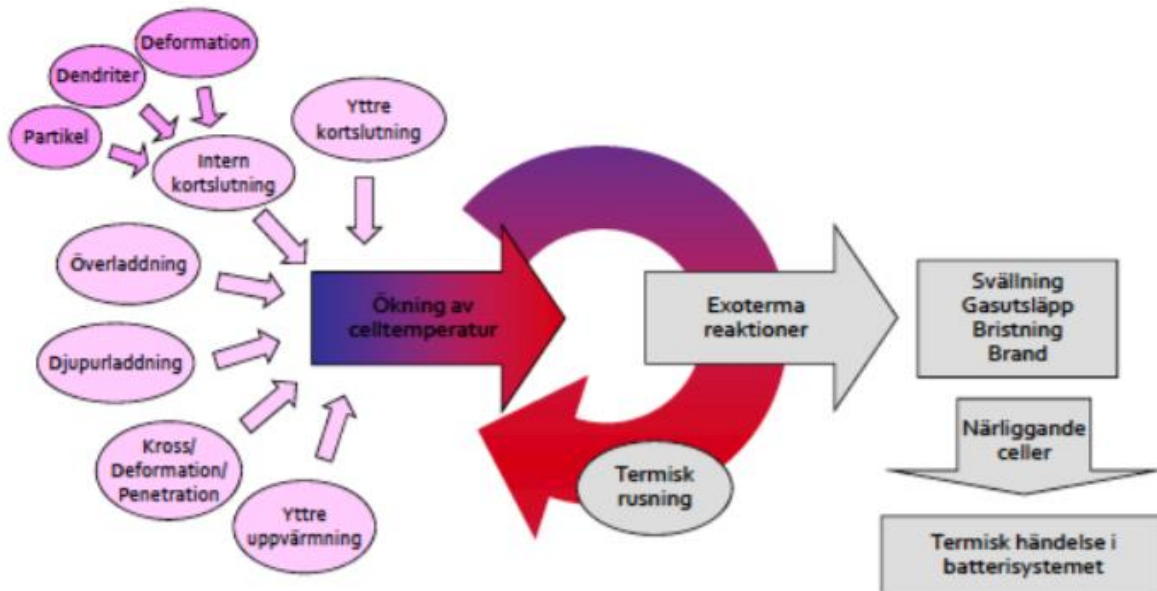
Deformation
Dendriter
Partikel
Intern kortslutning
Yttre kortslutning
Överladdning
Djupurladdning
Kross/ Deformation/ Penetration
Yttre uppvärmning
Ökning av celltemperatur
Exoterma reaktioner
Termisk rusning
Svällning
Gasutsläpp
Bristning
Brand
Närliggande celler
Termisk händelse i batterisystemet